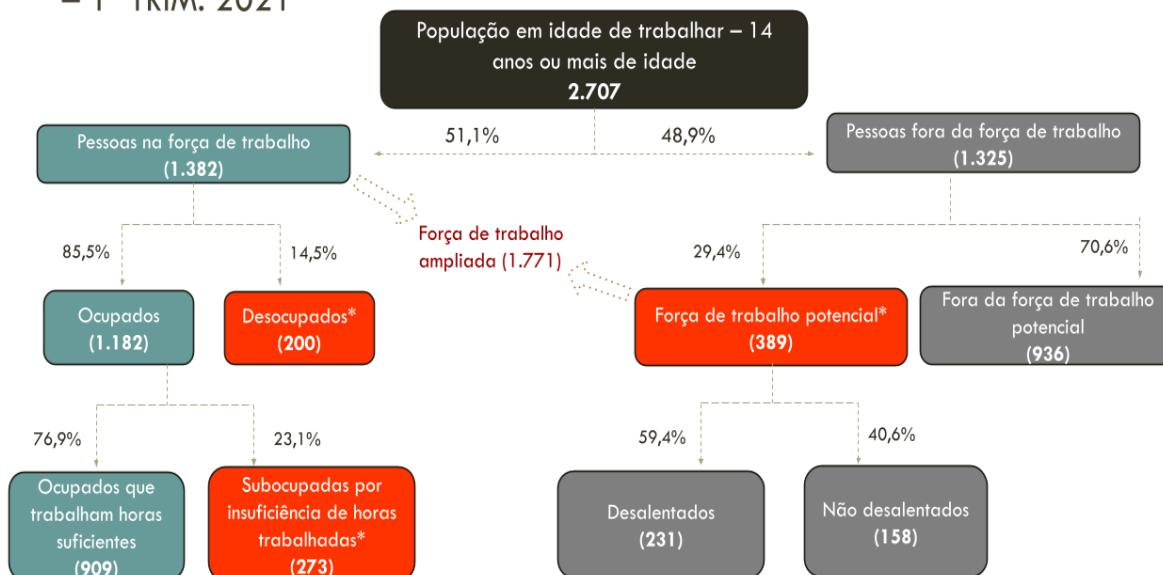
– 1º TRIM. 2021

População em idade de trabalhar – 14 anos ou mais de idade
2.707

51,1%

48,9%

Pessoas na força de trabalho
(1.382)

Pessoas fora da força de trabalho
(1.325)

85,5%

14,5%

Força de trabalho ampliada (1.771)

29,4%

70,6%

Ocupados
(1.182)

Desocupados*
(200)

Força de trabalho potencial*
(389)

Fora da força de trabalho potencial
(936)

76,9%

23,1%

59,4%

40,6%

Ocupados que trabalham horas suficientes
(909)

Subocupadas por insuficiência de horas trabalhadas*
(273)

Desalentados
(231)

Não desalentados
(158)